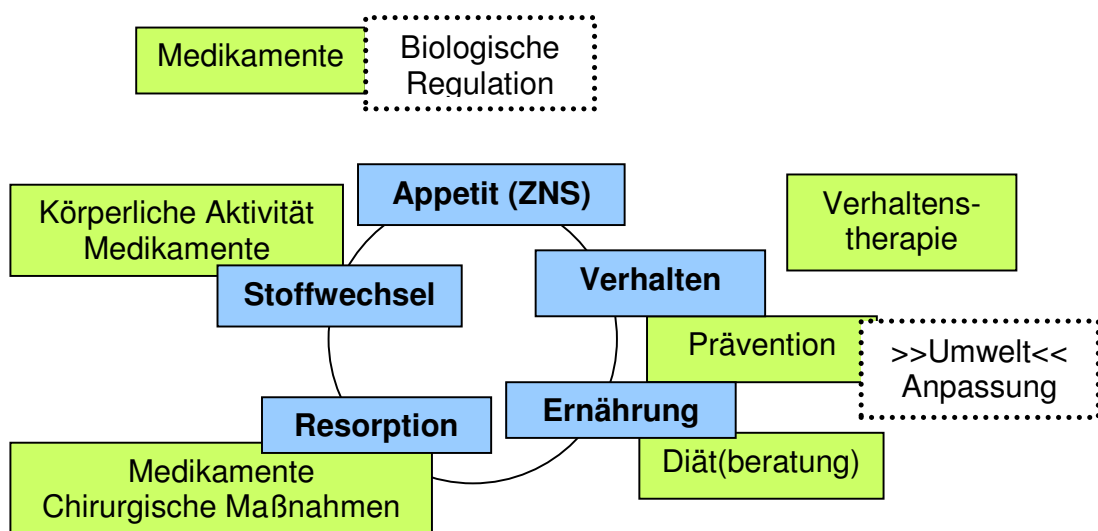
Medikamente

Biologische Regulation

Körperliche Aktivität
Medikamente

Appetit (ZNS)

Verhaltenstherapie

Stoffwechsel

Verhalten

Prävention

>>Umwelt<<
Anpassung

Resorption

Ernährung

Medikamente
Chirurgische Maßnahmen

Diät(beratung)